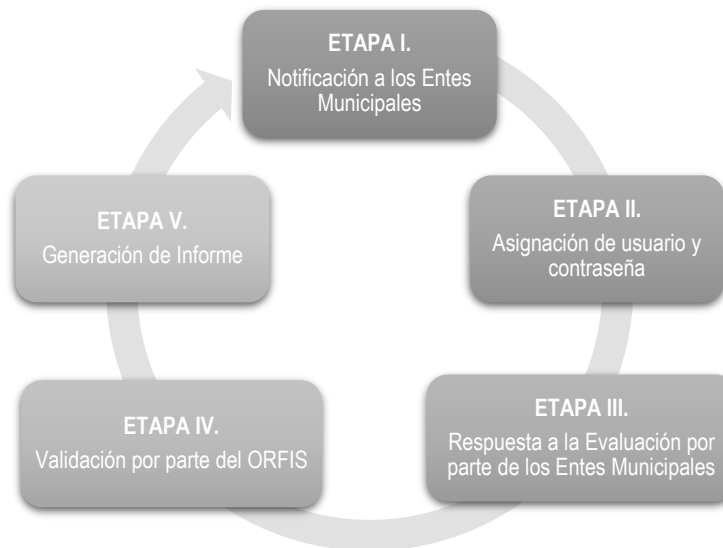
ETAPA I.
Notificación a los Entes Municipales

ETAPA II.
Asignación de usuario y contraseña

ETAPA III.
Respuesta a la Evaluación por parte de los Entes Municipales

ETAPA IV.
Validación por parte del ORFIS

ETAPA V.
Generación de Informe